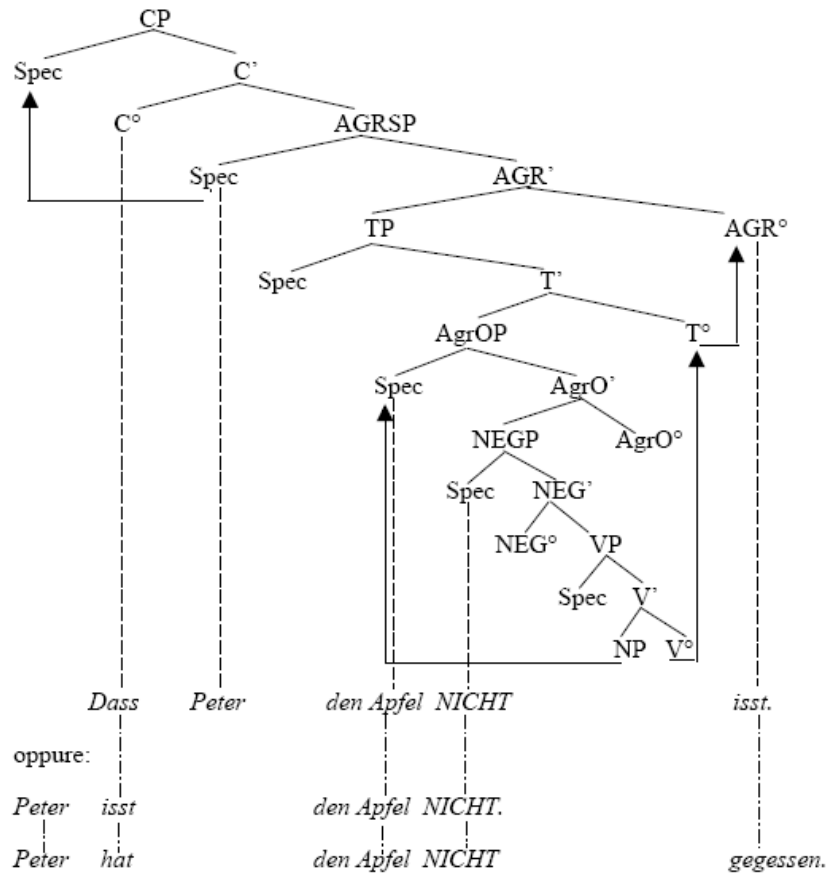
CP
Spec C'
C° AGRSP
Spec AGR'
TP AGR°
Spec T'
AgrOP T°
Spec AgrO'
NEGP AgrO°
Spec NEG'
NEG° VP
Spec V'
NP V°

*Dass* *Peter* *den Apfel* *NICHT* *isst.*

oppure:

*Peter* *isst* *den Apfel* *NICHT.*

*Peter* *hat* *den Apfel* *NICHT* *gegessen.*